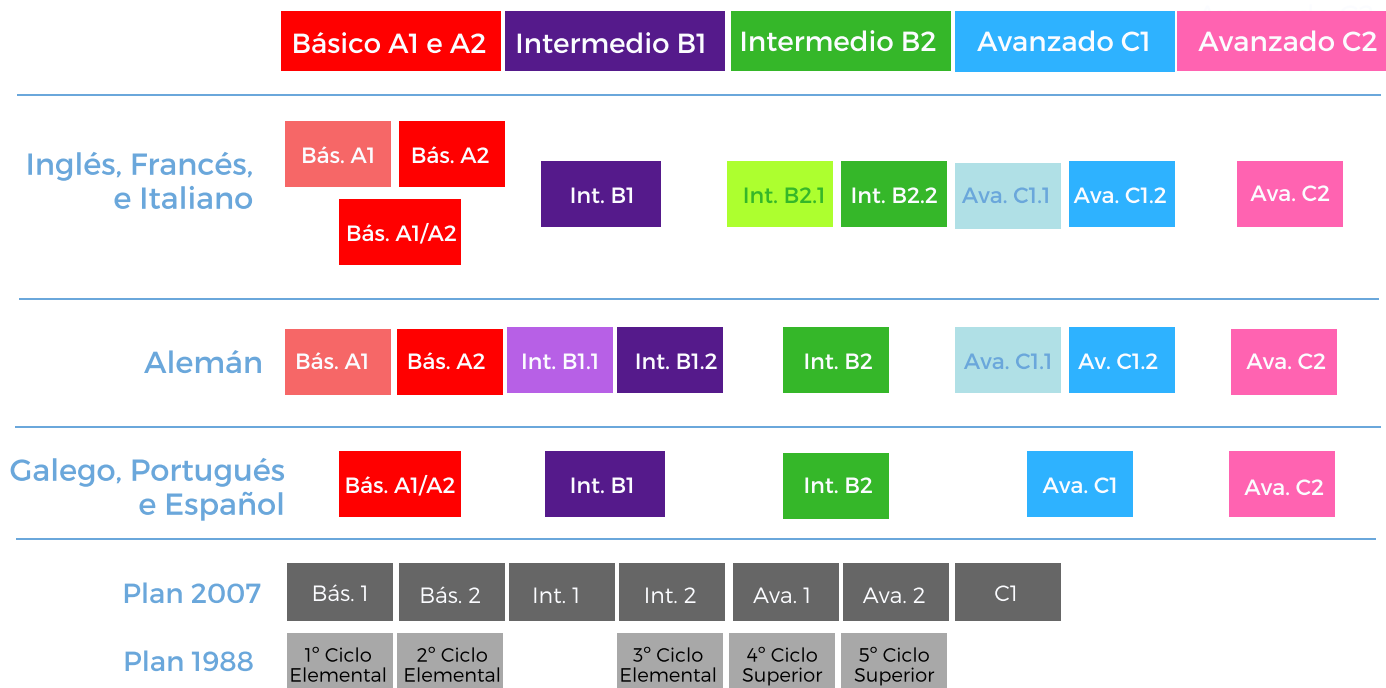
| | Básico A1 e A2 | Intermedio B1 | Intermedio B2 | Avanzado C1 | Avanzado C2 |
|---|---|---|---|---|---|
| Inglés, Francés, e Italiano | Bás. A1, Bás. A2, Bás. A1/A2 | Int. B1 | Int. B2.1, Int. B2.2 | Ava. C1.1, Ava. C1.2 | Ava. C2 |
| Alemán | Bás. A1, Bás. A2 | Int. B1.1, Int. B1.2 | Int. B2 | Ava. C1.1, Av. C1.2 | Ava. C2 |
| Galego, Portugués e Español | Bás. A1/A2 | Int. B1 | Int. B2 | Ava. C1 | Ava. C2 |
| Plan 2007 | Bás. 1, Bás. 2 | Int. 1, Int. 2 | Ava. 1, Ava. 2 | C1 | |
| Plan 1988 | 1° Ciclo Elemental, 2° Ciclo Elemental | 3° Ciclo Elemental | 4° Ciclo Superior, 5° Ciclo Superior | | |